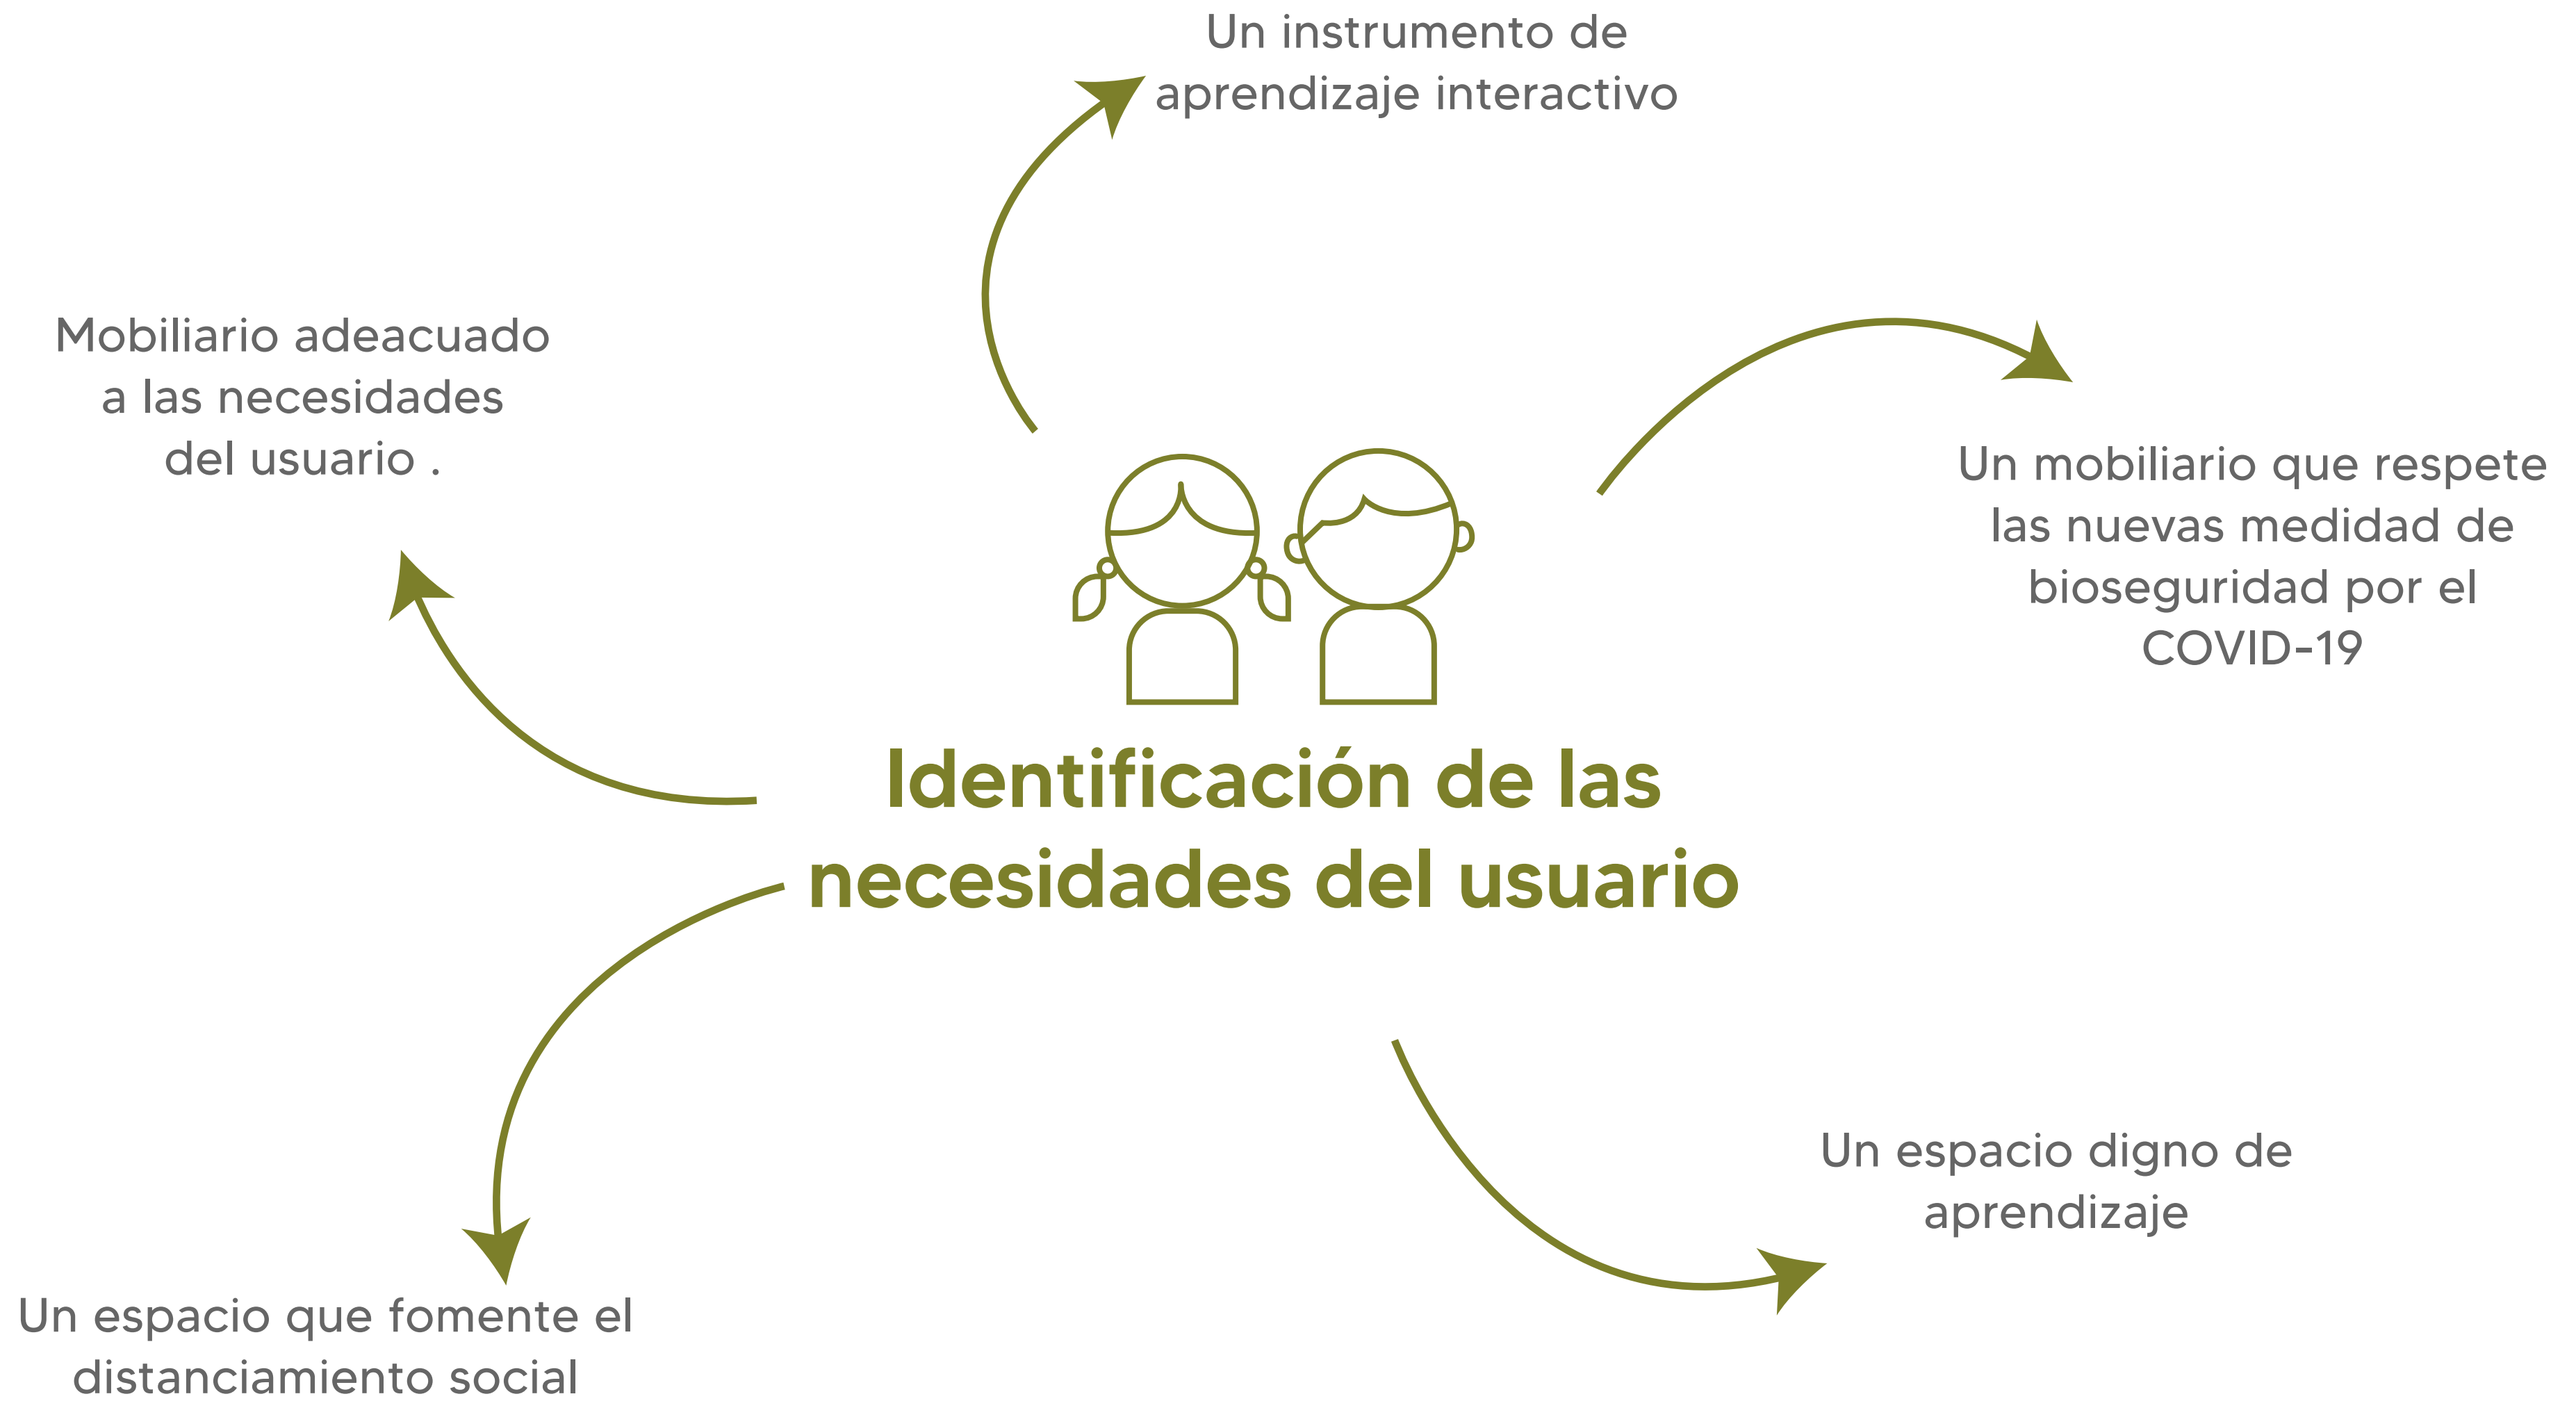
Un instrumento de aprendizaje interactivo

Mobiliario adeacuado a las necesidades del usuario .

Un mobiliario que respete las nuevas medidad de bioseguridad por el COVID-19

Identificación de las necesidades del usuario

Un espacio digno de aprendizaje

Un espacio que fomente el distanciamiento social